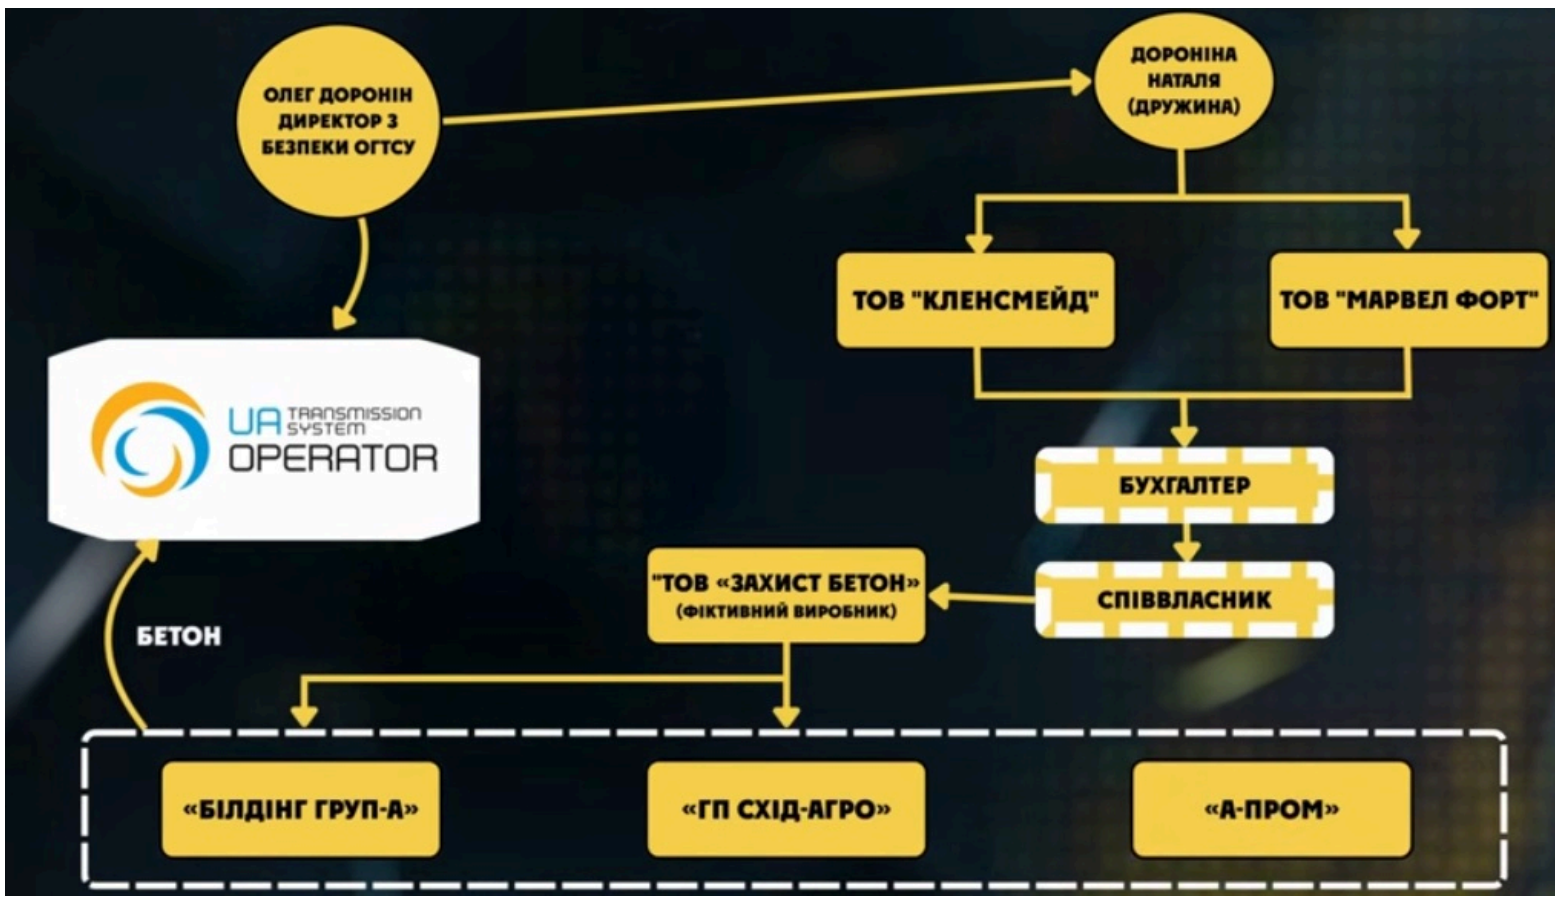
ОЛЕГ ДОРОНІН ДИРЕКТОР З БЕЗПЕКИ ОГТСУ

ДОРОНІНА НАТАЛЯ (ДРУЖИНА)

UA TRANSMISSION SYSTEM OPERATOR

ТОВ "КЛЕНСМЕЙД"

ТОВ "МАРВЕЛ ФОРТ"

БУХГАЛТЕР

СПІВВЛАСНИК

"ТОВ «ЗАХИСТ БЕТОН» (ФІКТИВНИЙ ВИРОБНИК)

БЕТОН

«БІЛДІНГ ГРУП-А»

«ГП СХІД-АГРО»

«А-ПРОМ»